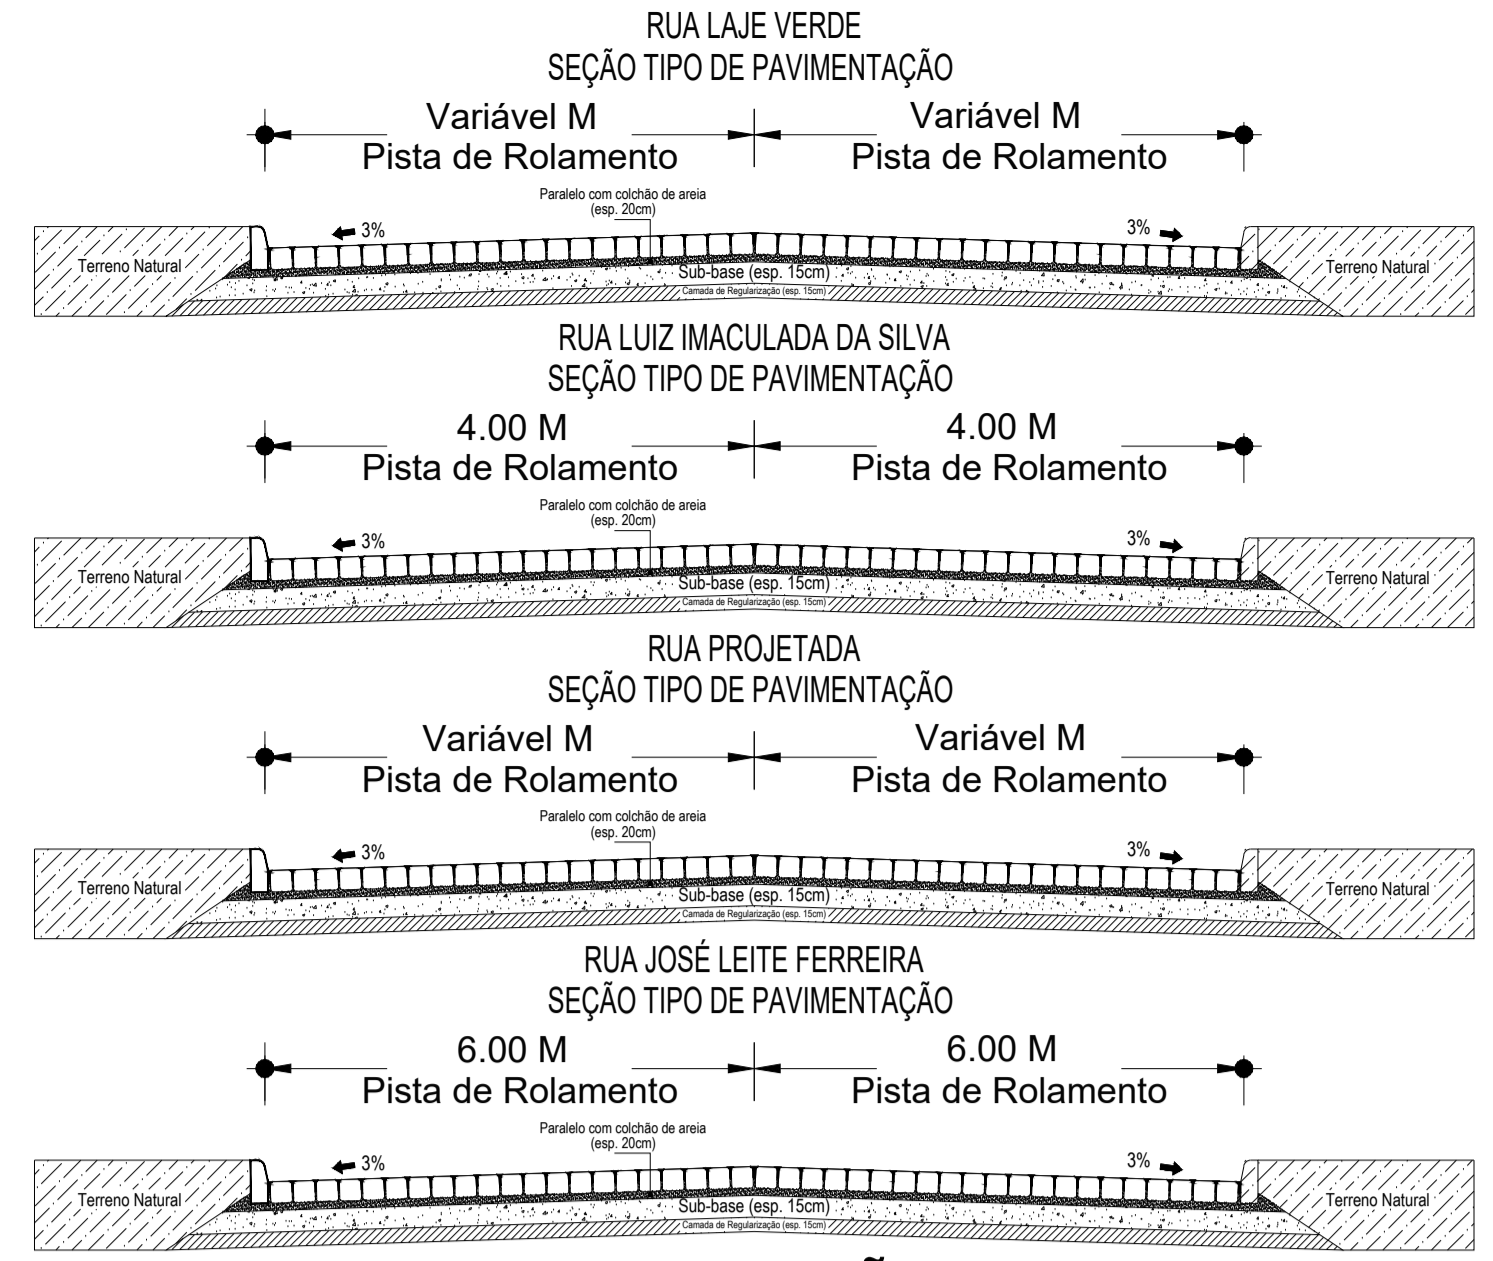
RUA LAJE VERDE
SEÇÃO TIPO DE PAVIMENTAÇÃO

Variável M
Pista de Rolamento

Variável M
Pista de Rolamento

Paralelo com colchão de areia
(esp. 20cm)

3%

3%

Terreno Natural

Sub-base (esp. 15cm)

Camada de Regularização (esp. 15cm)

Terreno Natural

RUA LUIZ IMACULADA DA SILVA
SEÇÃO TIPO DE PAVIMENTAÇÃO

4.00 M
Pista de Rolamento

4.00 M
Pista de Rolamento

Paralelo com colchão de areia
(esp. 20cm)

3%

3%

Terreno Natural

Sub-base (esp. 15cm)

Camada de Regularização (esp. 15cm)

Terreno Natural

RUA PROJETADA
SEÇÃO TIPO DE PAVIMENTAÇÃO

Variável M
Pista de Rolamento

Variável M
Pista de Rolamento

Paralelo com colchão de areia
(esp. 20cm)

3%

3%

Terreno Natural

Sub-base (esp. 15cm)

Camada de Regularização (esp. 15cm)

Terreno Natural

RUA JOSÉ LEITE FERREIRA
SEÇÃO TIPO DE PAVIMENTAÇÃO

6.00 M
Pista de Rolamento

6.00 M
Pista de Rolamento

Paralelo com colchão de areia
(esp. 20cm)

3%

3%

Terreno Natural

Sub-base (esp. 15cm)

Camada de Regularização (esp. 15cm)

Terreno Natural

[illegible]